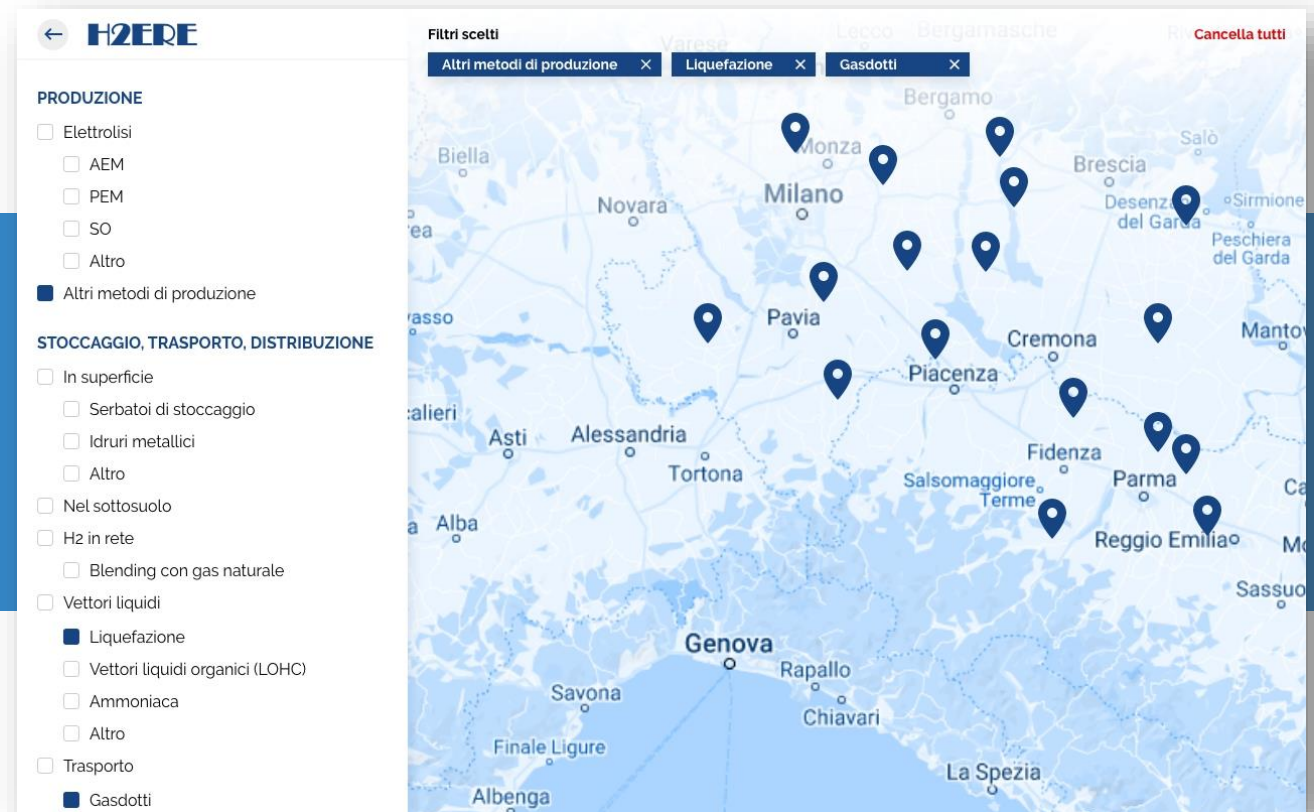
← H2ERE

PRODUZIONE
Elettrolisi
AEM
PEM
SO
Altro
Altri metodi di produzione

STOCCAGGIO, TRASPORTO, DISTRIBUZIONE
In superficie
Serbatoi di stoccaggio
Idruri metallici
Altro
Nel sottosuolo
H2 in rete
Blending con gas naturale
Vettori liquidi
Liquefazione
Vettori liquidi organici (LOHC)
Ammoniaca
Altro
Trasporto
Gasdotti

Filtri scelti
Altri metodi di produzione ×
Liquefazione ×
Gasdotti ×
Cancella tutti

Varese
Lecco
Bergamasche
Bergamo
Monza
Biella
Brescia
Salò
Milano
Novara
Desenzano del Garda
Sirmione
Peschiera del Garda
rea
Pavia
vasso
Cremona
Mantov
Piacenza
calieri
Asti
Alessandria
Tortona
Fidenza
Salsomaggiore Terme
Parma
Ca
Alba
Reggio Emilia
Mo
Sassuo
Genova
Rapallo
Savona
Chiavari
Finale Ligure
La Spezia
Albenga